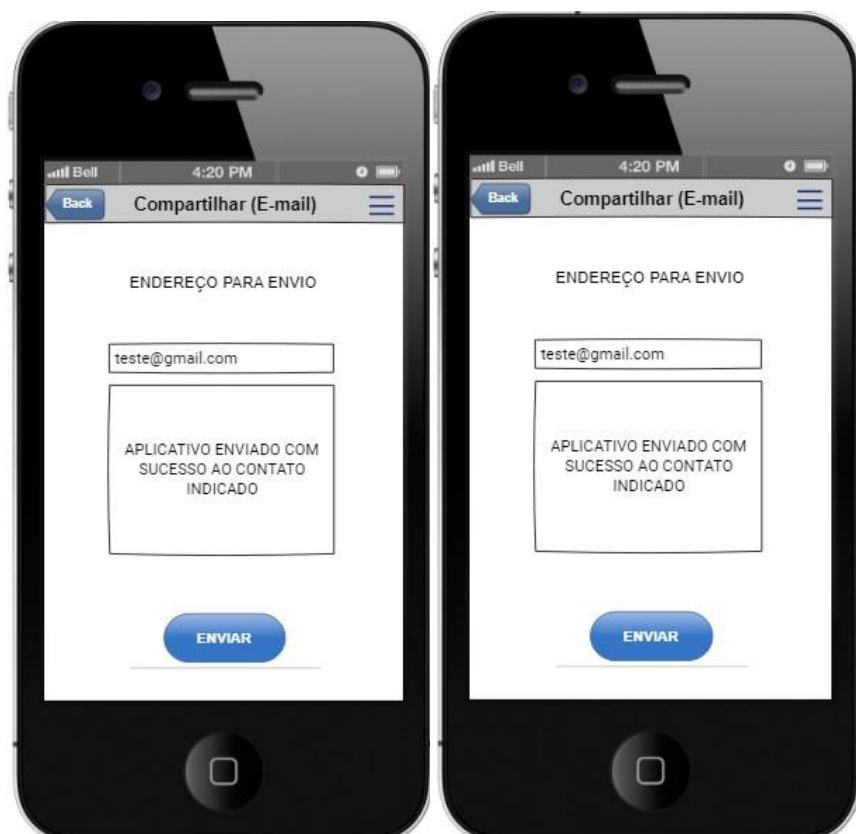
Bell 4:20 PM

Back Compartilhar (E-mail)

ENDEREÇO PARA ENVIO

teste@gmail.com

APLICATIVO ENVIADO COM SUCESSO AO CONTATO INDICADO

ENVIAR

Bell 4:20 PM

Back Compartilhar (E-mail)

ENDEREÇO PARA ENVIO

teste@gmail.com

APLICATIVO ENVIADO COM SUCESSO AO CONTATO INDICADO

ENVIAR